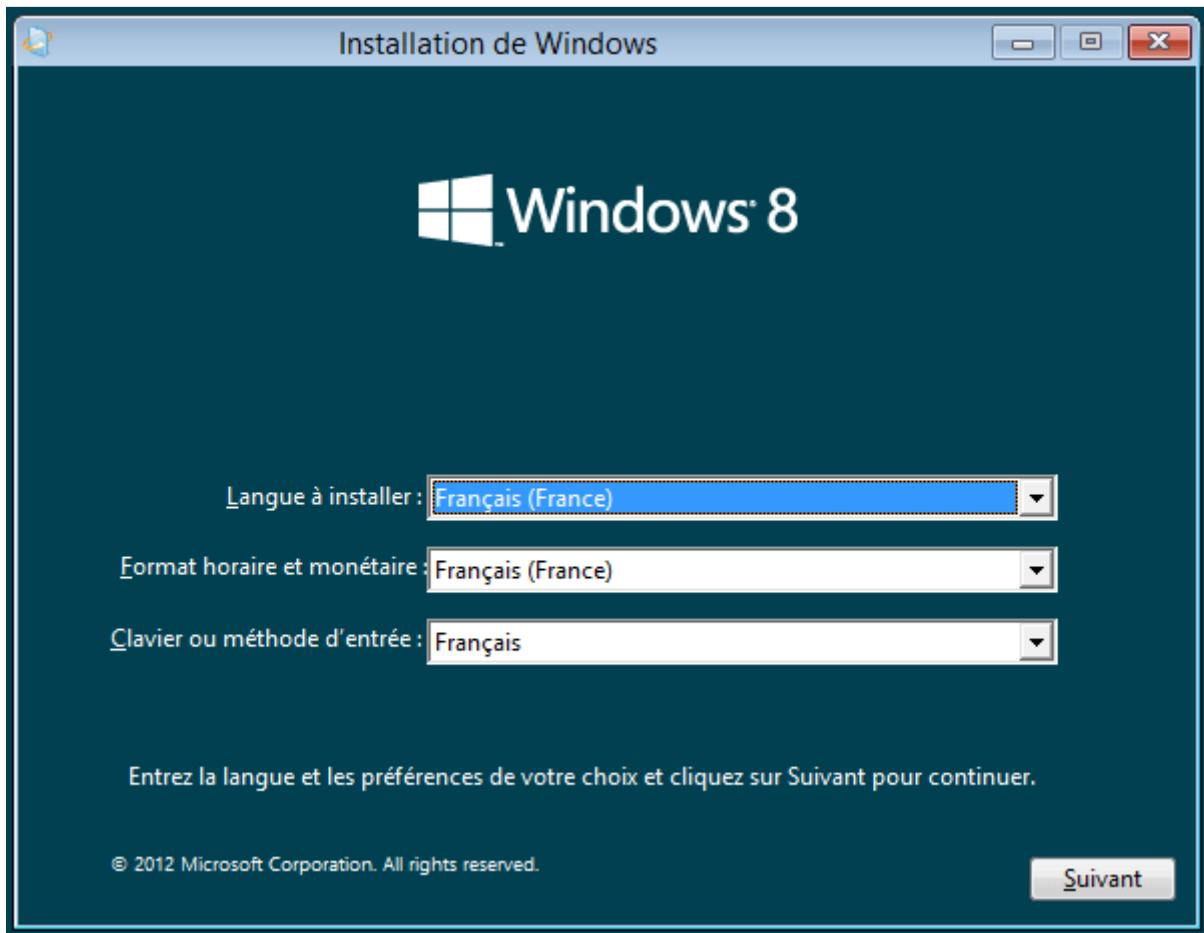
Installation de Windows

Windows 8

Langue à installer : Français (France)

Format horaire et monétaire : Français (France)

Clavier ou méthode d'entrée : Français

Entrez la langue et les préférences de votre choix et cliquez sur Suivant pour continuer.

© 2012 Microsoft Corporation. All rights reserved.

Suivant